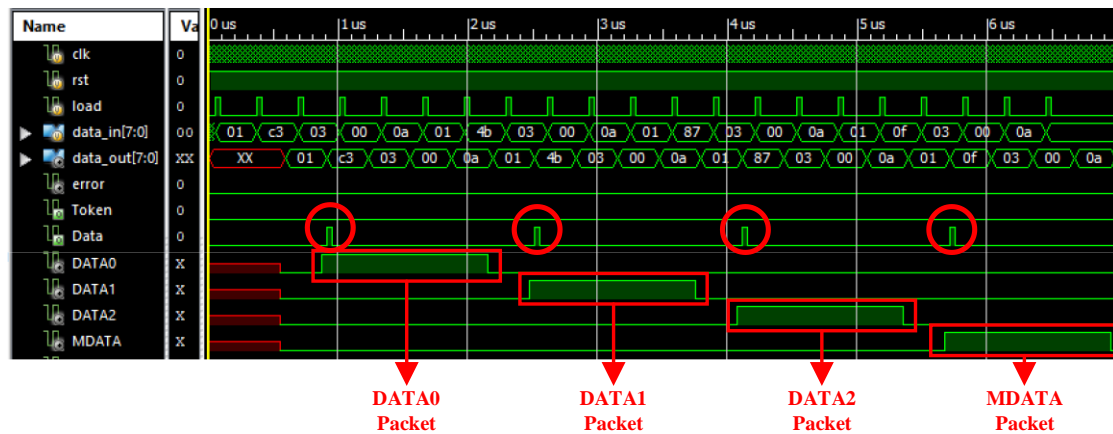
| Name | Va |
|---|---|
| clk | 0 |
| rst | 0 |
| load | 0 |
| data_in[7:0] | 00 |
| data_out[7:0] | XX |
| error | 0 |
| Token | 0 |
| Data | 0 |
| DATA0 | X |
| DATA1 | X |
| DATA2 | X |
| MDATA | X |

0 us 1 us 2 us 3 us 4 us 5 us 6 us

01 c3 03 00 0a 01 4b 03 00 0a 01 87 03 00 0a 01 0f 03 00 0a

XX 01 c3 03 00 0a 01 4b 03 00 0a 01 87 03 00 0a 01 0f 03 00 0a

DATA0 Packet

DATA1 Packet

DATA2 Packet

MDATA Packet